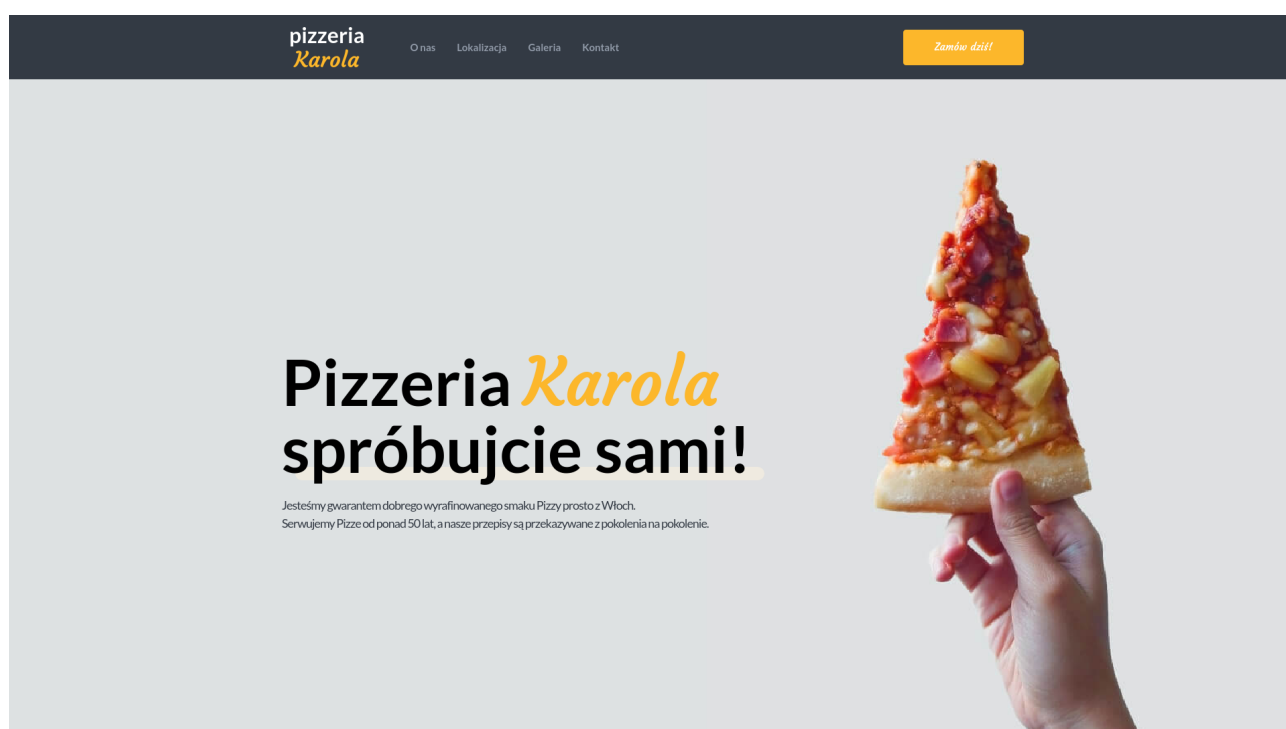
pizzeria Karola

O nas Lokalizacja Galeria Kontakt

Zamów dziś!

Pizzeria Karola
spróbujcie sami!

Jesteśmy gwarantem dobrego wyrafinowanego smaku Pizzy prosto z Włoch.
Serwujemy Pizze od ponad 50 lat, a nasze przepisy są przekazywane z pokolenia na pokolenie.